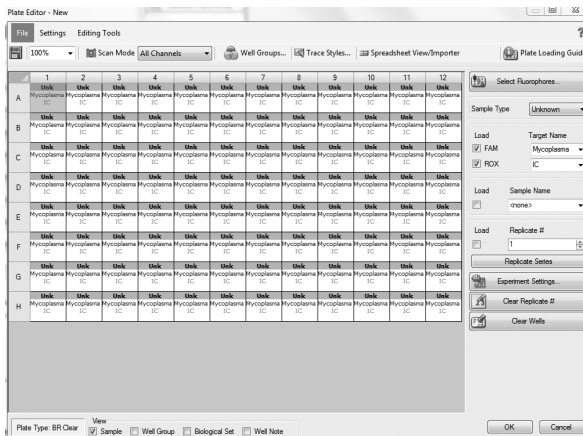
Plate Editor - New

File Settings Editing Tools

100% Scan Mode All Channels Well Groups... Trace Styles... Spreadsheet View/Importer Plate Loading Guid

|   | 1 | 2 | 3 | 4 | 5 | 6 | 7 | 8 | 9 | 10 | 11 | 12 |
|---|---|---|---|---|---|---|---|---|---|---|---|---|
| A | Unk Mycoplasma IC | Unk Mycoplasma IC | Unk Mycoplasma IC | Unk Mycoplasma IC | Unk Mycoplasma IC | Unk Mycoplasma IC | Unk Mycoplasma IC | Unk Mycoplasma IC | Unk Mycoplasma IC | Unk Mycoplasma IC | Unk Mycoplasma IC | Unk Mycoplasma IC |
| B | Unk Mycoplasma IC | Unk Mycoplasma IC | Unk Mycoplasma IC | Unk Mycoplasma IC | Unk Mycoplasma IC | Unk Mycoplasma IC | Unk Mycoplasma IC | Unk Mycoplasma IC | Unk Mycoplasma IC | Unk Mycoplasma IC | Unk Mycoplasma IC | Unk Mycoplasma IC |
| C | Unk Mycoplasma IC | Unk Mycoplasma IC | Unk Mycoplasma IC | Unk Mycoplasma IC | Unk Mycoplasma IC | Unk Mycoplasma IC | Unk Mycoplasma IC | Unk Mycoplasma IC | Unk Mycoplasma IC | Unk Mycoplasma IC | Unk Mycoplasma IC | Unk Mycoplasma IC |
| D | Unk Mycoplasma IC | Unk Mycoplasma IC | Unk Mycoplasma IC | Unk Mycoplasma IC | Unk Mycoplasma IC | Unk Mycoplasma IC | Unk Mycoplasma IC | Unk Mycoplasma IC | Unk Mycoplasma IC | Unk Mycoplasma IC | Unk Mycoplasma IC | Unk Mycoplasma IC |
| E | Unk Mycoplasma IC | Unk Mycoplasma IC | Unk Mycoplasma IC | Unk Mycoplasma IC | Unk Mycoplasma IC | Unk Mycoplasma IC | Unk Mycoplasma IC | Unk Mycoplasma IC | Unk Mycoplasma IC | Unk Mycoplasma IC | Unk Mycoplasma IC | Unk Mycoplasma IC |
| F | Unk Mycoplasma IC | Unk Mycoplasma IC | Unk Mycoplasma IC | Unk Mycoplasma IC | Unk Mycoplasma IC | Unk Mycoplasma IC | Unk Mycoplasma IC | Unk Mycoplasma IC | Unk Mycoplasma IC | Unk Mycoplasma IC | Unk Mycoplasma IC | Unk Mycoplasma IC |
| G | Unk Mycoplasma IC | Unk Mycoplasma IC | Unk Mycoplasma IC | Unk Mycoplasma IC | Unk Mycoplasma IC | Unk Mycoplasma IC | Unk Mycoplasma IC | Unk Mycoplasma IC | Unk Mycoplasma IC | Unk Mycoplasma IC | Unk Mycoplasma IC | Unk Mycoplasma IC |
| H | Unk Mycoplasma IC | Unk Mycoplasma IC | Unk Mycoplasma IC | Unk Mycoplasma IC | Unk Mycoplasma IC | Unk Mycoplasma IC | Unk Mycoplasma IC | Unk Mycoplasma IC | Unk Mycoplasma IC | Unk Mycoplasma IC | Unk Mycoplasma IC | Unk Mycoplasma IC |

Select Fluorophores...

Sample Type Unknown

Load Target Name
FAM Mycoplasma
ROX IC

Load Sample Name
<none>

Load Replicate #
1

Replicate Series

Experiment Settings...

Clear Replicate #

Clear Wells

Plate Type: BR Clear

View
Sample Well Group Biological Set Well Note

OK Cancel